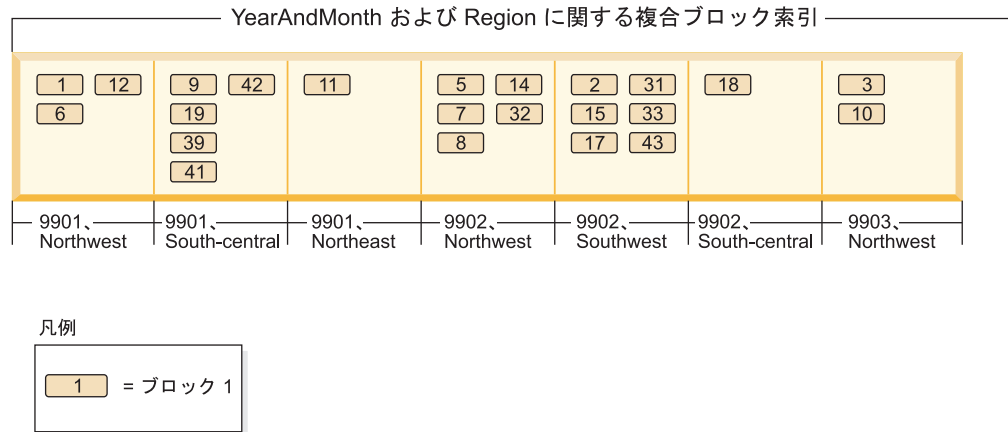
YearAndMonth および Region に関する複合ブロック索引

1 12
6

9 42
19
39
41

11

5 14
7 32
8

2 31
15 33
17 43

18

3
10

9901、Northwest
9901、South-central
9901、Northeast
9902、Northwest
9902、Southwest
9902、South-central
9903、Northwest

凡例

1 = ブロック 1